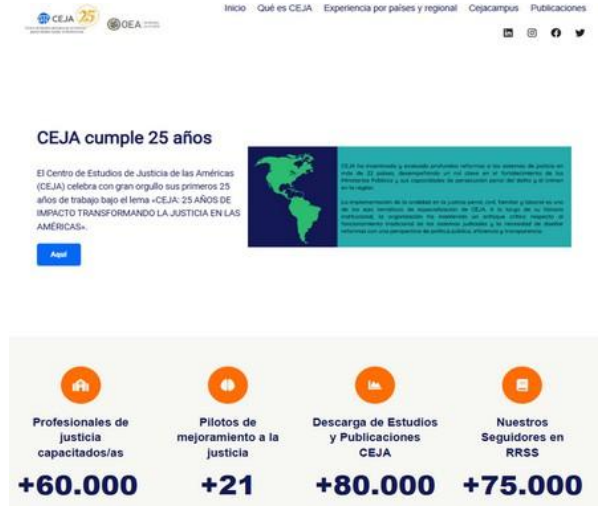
CEJA 25 OEA

Inicio Qué es CEJA Experiencia por países y regional Cejacampus Publicaciones

CEJA cumple 25 años

El Centro de Estudios de Justicia de las Américas (CEJA) celebra con gran orgullo sus primeros 25 años de trabajo bajo el lema «CEJA: 25 AÑOS DE IMPACTO TRANSFORMANDO LA JUSTICIA EN LAS AMÉRICAS».

Aquí

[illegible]

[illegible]

Profesionales de justicia capacitados/as
+60.000

Pilotos de mejoramiento a la justicia
+21

Descarga de Estudios y Publicaciones CEJA
+80.000

Nuestros Seguidores en RRSS
+75.000